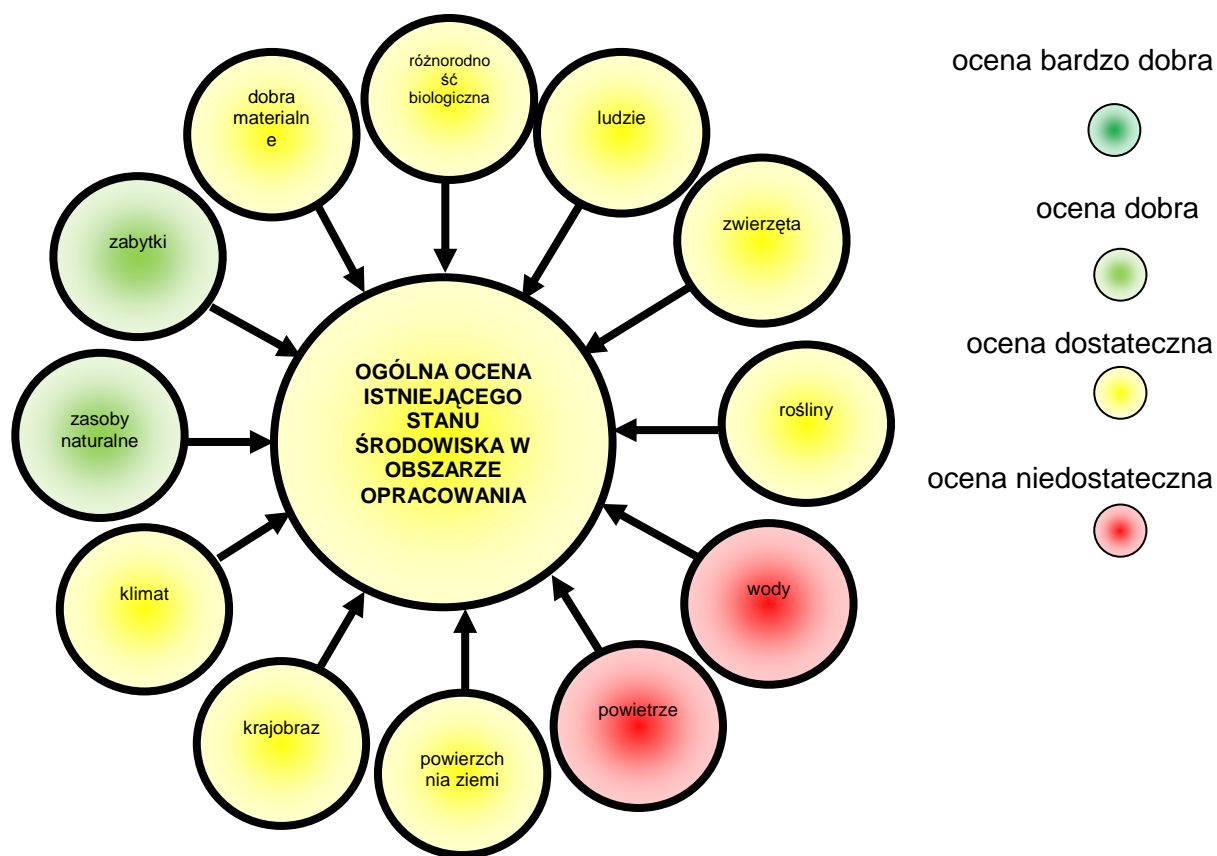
dobra materialne

różnorodność biologiczna

ludzie

zwierzęta

zabytki

rośliny

zasoby naturalne

OGÓLNA OCENA ISTNIEJĄCEGO STANU ŚRODOWISKA W OBSZARZE OPRACOWANIA

klimat

wody

krajobraz

powierzchnia ziemi

powietrze

ocena bardzo dobra

ocena dobra

ocena dostateczna

ocena niedostateczna